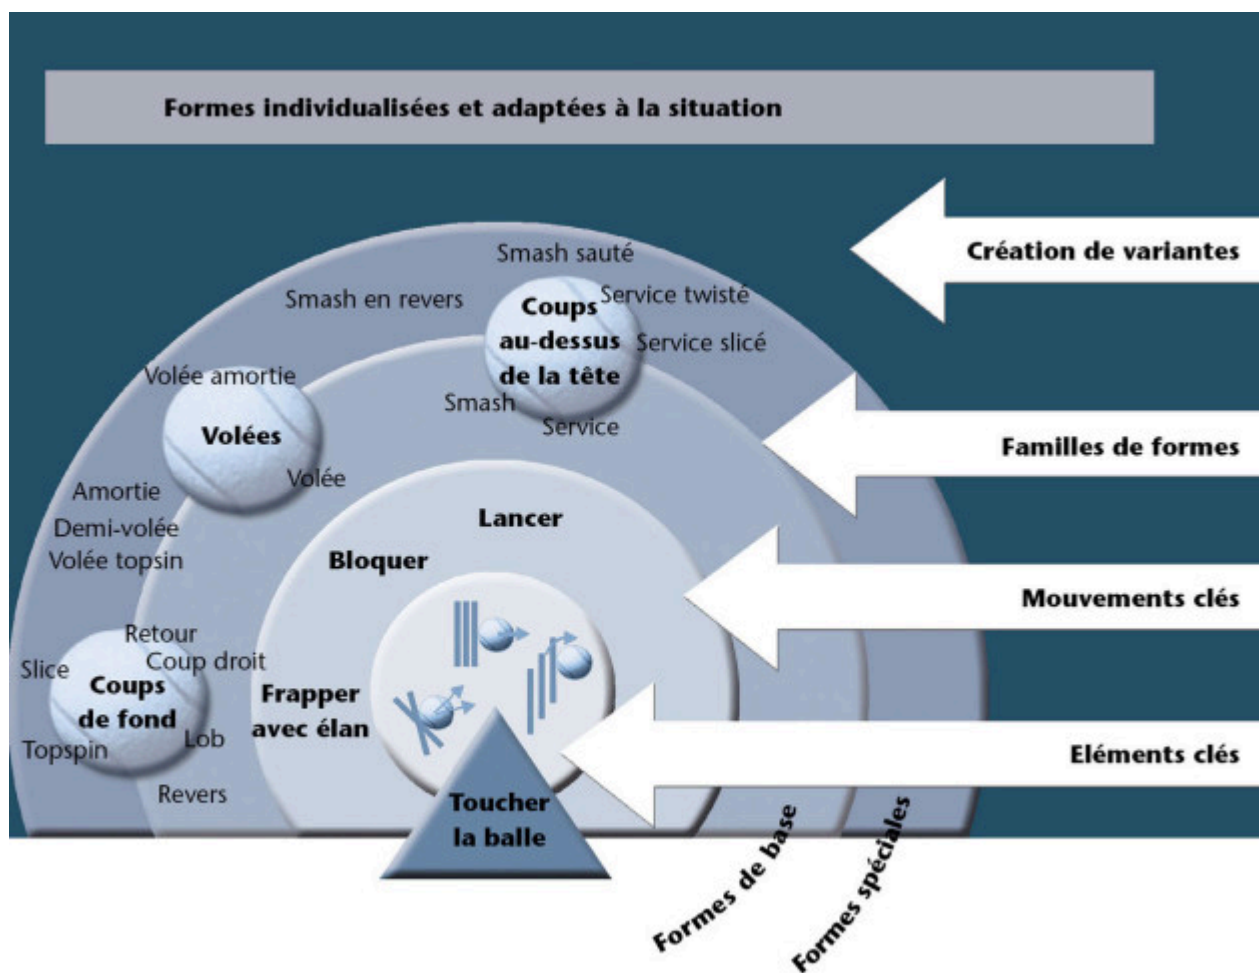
Formes individualisées et adaptées à la situation

Création de variantes

Familles de formes

Mouvements clés

Eléments clés

Smash sauté

Smash en revers

Coups au-dessus de la tête

Service twisté

Service slicé

Smash

Service

Volée amortie

Volées

Volée

Amortie

Demi-volée

Volée topsin

Lancer

Bloquer

Retour

Coup droit

Slice

Coups de fond

Topspin

Lob

Revers

Frapper avec élan

Toucher la balle

Formes de base

Formes spéciales